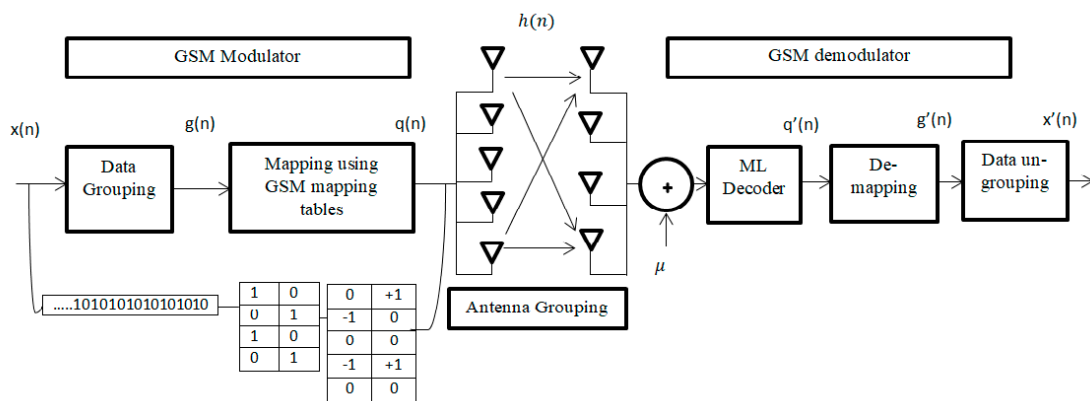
$h(n)$

GSM Modulator

GSM demodulator

x(n)

g(n)

q(n)

q′(n)

g′(n)

x′(n)

Data Grouping

Mapping using GSM mapping tables

+

ML Decoder

De-mapping

Data un-grouping

$\mu$

.....1010101010101010

| 1 | 0 |
|---|---|
| 0 | 1 |
| 1 | 0 |
| 0 | 1 |

| 0 | +1 |
|---|---|
| -1 | 0 |
| 0 | 0 |
| -1 | +1 |
| 0 | 0 |

Antenna Grouping